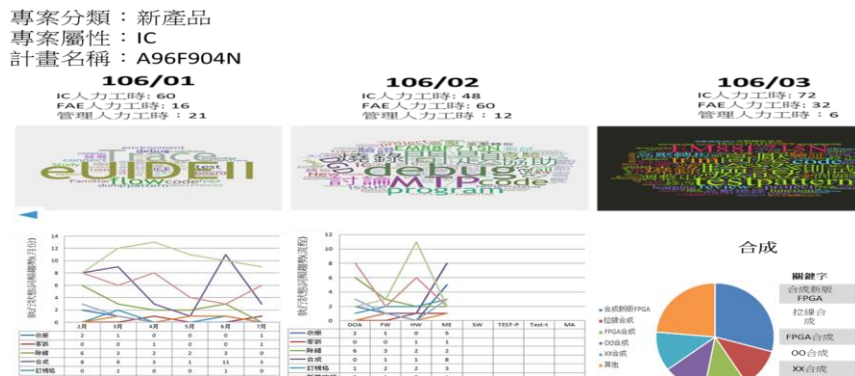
專案分類：新產品
專案屬性：IC
計畫名稱：A96F904N

106/01
IC人力工時：60
FAE人力工時：16
管理人力工時：21

106/02
IC人力工時：48
FAE人力工時：60
管理人力工時：12

106/03
IC人力工時：72
FAE人力工時：32
管理人力工時：6

eupnn
Trace
code
test
debug
program
MP code
紀錄
討論
協助

合成

關鍵字
合成新版FPGA
拉線合成
FPGA合成
OO合成
XX合成

合成新版FPGA
拉線合成
FPGA合成
OO合成
XX合成
其他

| | 2月 | 3月 | 4月 | 5月 | 6月 | 7月 |
|---|---|---|---|---|---|---|
| 故障 | 0 | 0 | 1 | 0 | 0 | 1 |
| 審議 | 0 | 0 | 1 | 0 | 0 | 0 |
| 除錯 | 6 | 3 | 2 | 2 | 3 | 0 |
| 合成 | 8 | 9 | 3 | 1 | 11 | 3 |
| 訂規格 | 0 | 2 | 0 | 0 | 1 | 0 |

| | DOA | FW | HW | ME | SW | TEST-P | Test-t | MA |
|---|---|---|---|---|---|---|---|---|
| 故障 | 3 | 1 | 0 | 5 | | | | |
| 審議 | 0 | 0 | 1 | 1 | | | | |
| 除錯 | 6 | 3 | 2 | 2 | | | | |
| 合成 | 0 | 0 | 1 | 8 | | | | |
| 訂規格 | 1 | 2 | 2 | 3 | | | | |